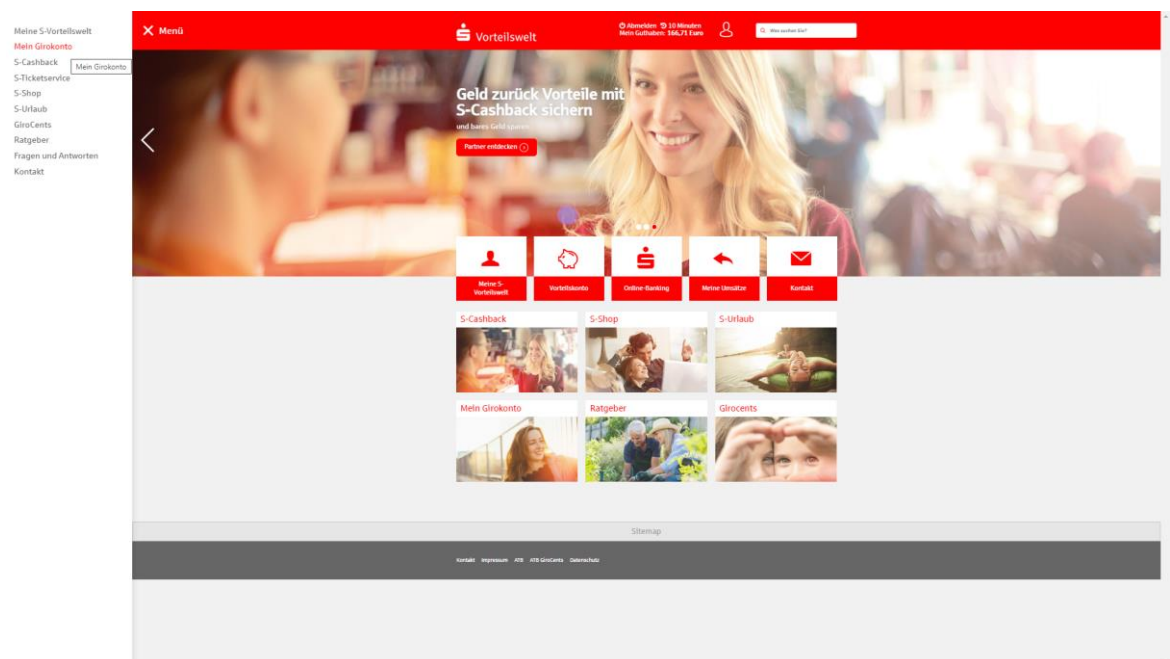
Meine S-Vorteilswelt
Mein Girokonto
S-Cashback
Mein Girokonto
S-Ticketservice
S-Shop
S-Urlaub
GiroCents
Ratgeber
Fragen und Antworten
Kontakt

Menü

Vorteilswelt

Abmelden 10 Minuten
Mein Guthaben: 166,71 Euro

Was suchen Sie?

Geld zurück Vorteile mit S-Cashback sichern

und bares Geld sparen

Partner entdecken

Meine S-Vorteilswelt

Vorteilskonto

Online-Banking

Meine Umsätze

Kontakt

S-Cashback

S-Shop

S-Urlaub

Mein Girokonto

Ratgeber

Girocents

Sitemap

Kontakt Impressum ATB ATB GiroCents Datenschutz